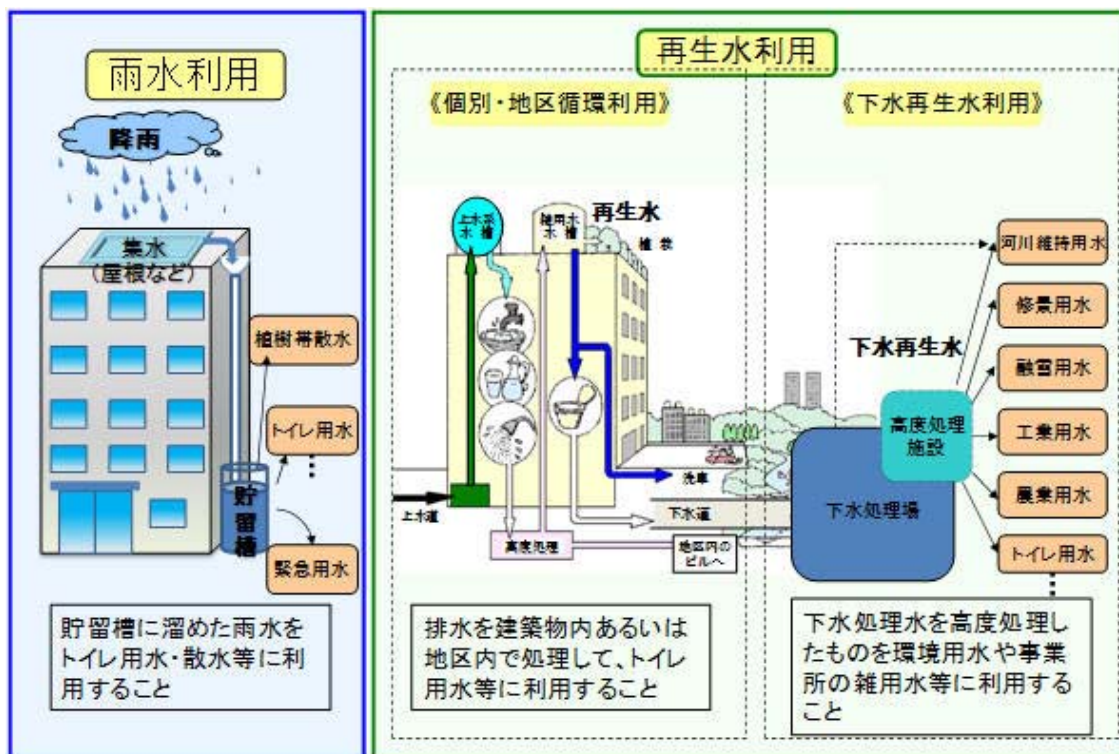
雨水利用

降雨

集水
(屋根など)

植樹帯散水

トイレ用水

貯留槽

緊急用水

貯留槽に溜めた雨水をトイレ用水・散水等に利用すること

再生水利用

《個別・地区循環利用》

上水系水槽

雑用水水槽

再生水

植栽

上水道

洗車

下水道

高度処理

地区内のビルへ

排水を建築物内あるいは地区内で処理して、トイレ用水等に利用すること

《下水再生水利用》

下水再生水

高度処理施設

下水処理場

河川維持用水

修景用水

融雪用水

工業用水

農業用水

トイレ用水

下水処理水を高度処理したものを環境用水や事業所の雑用水等に利用すること